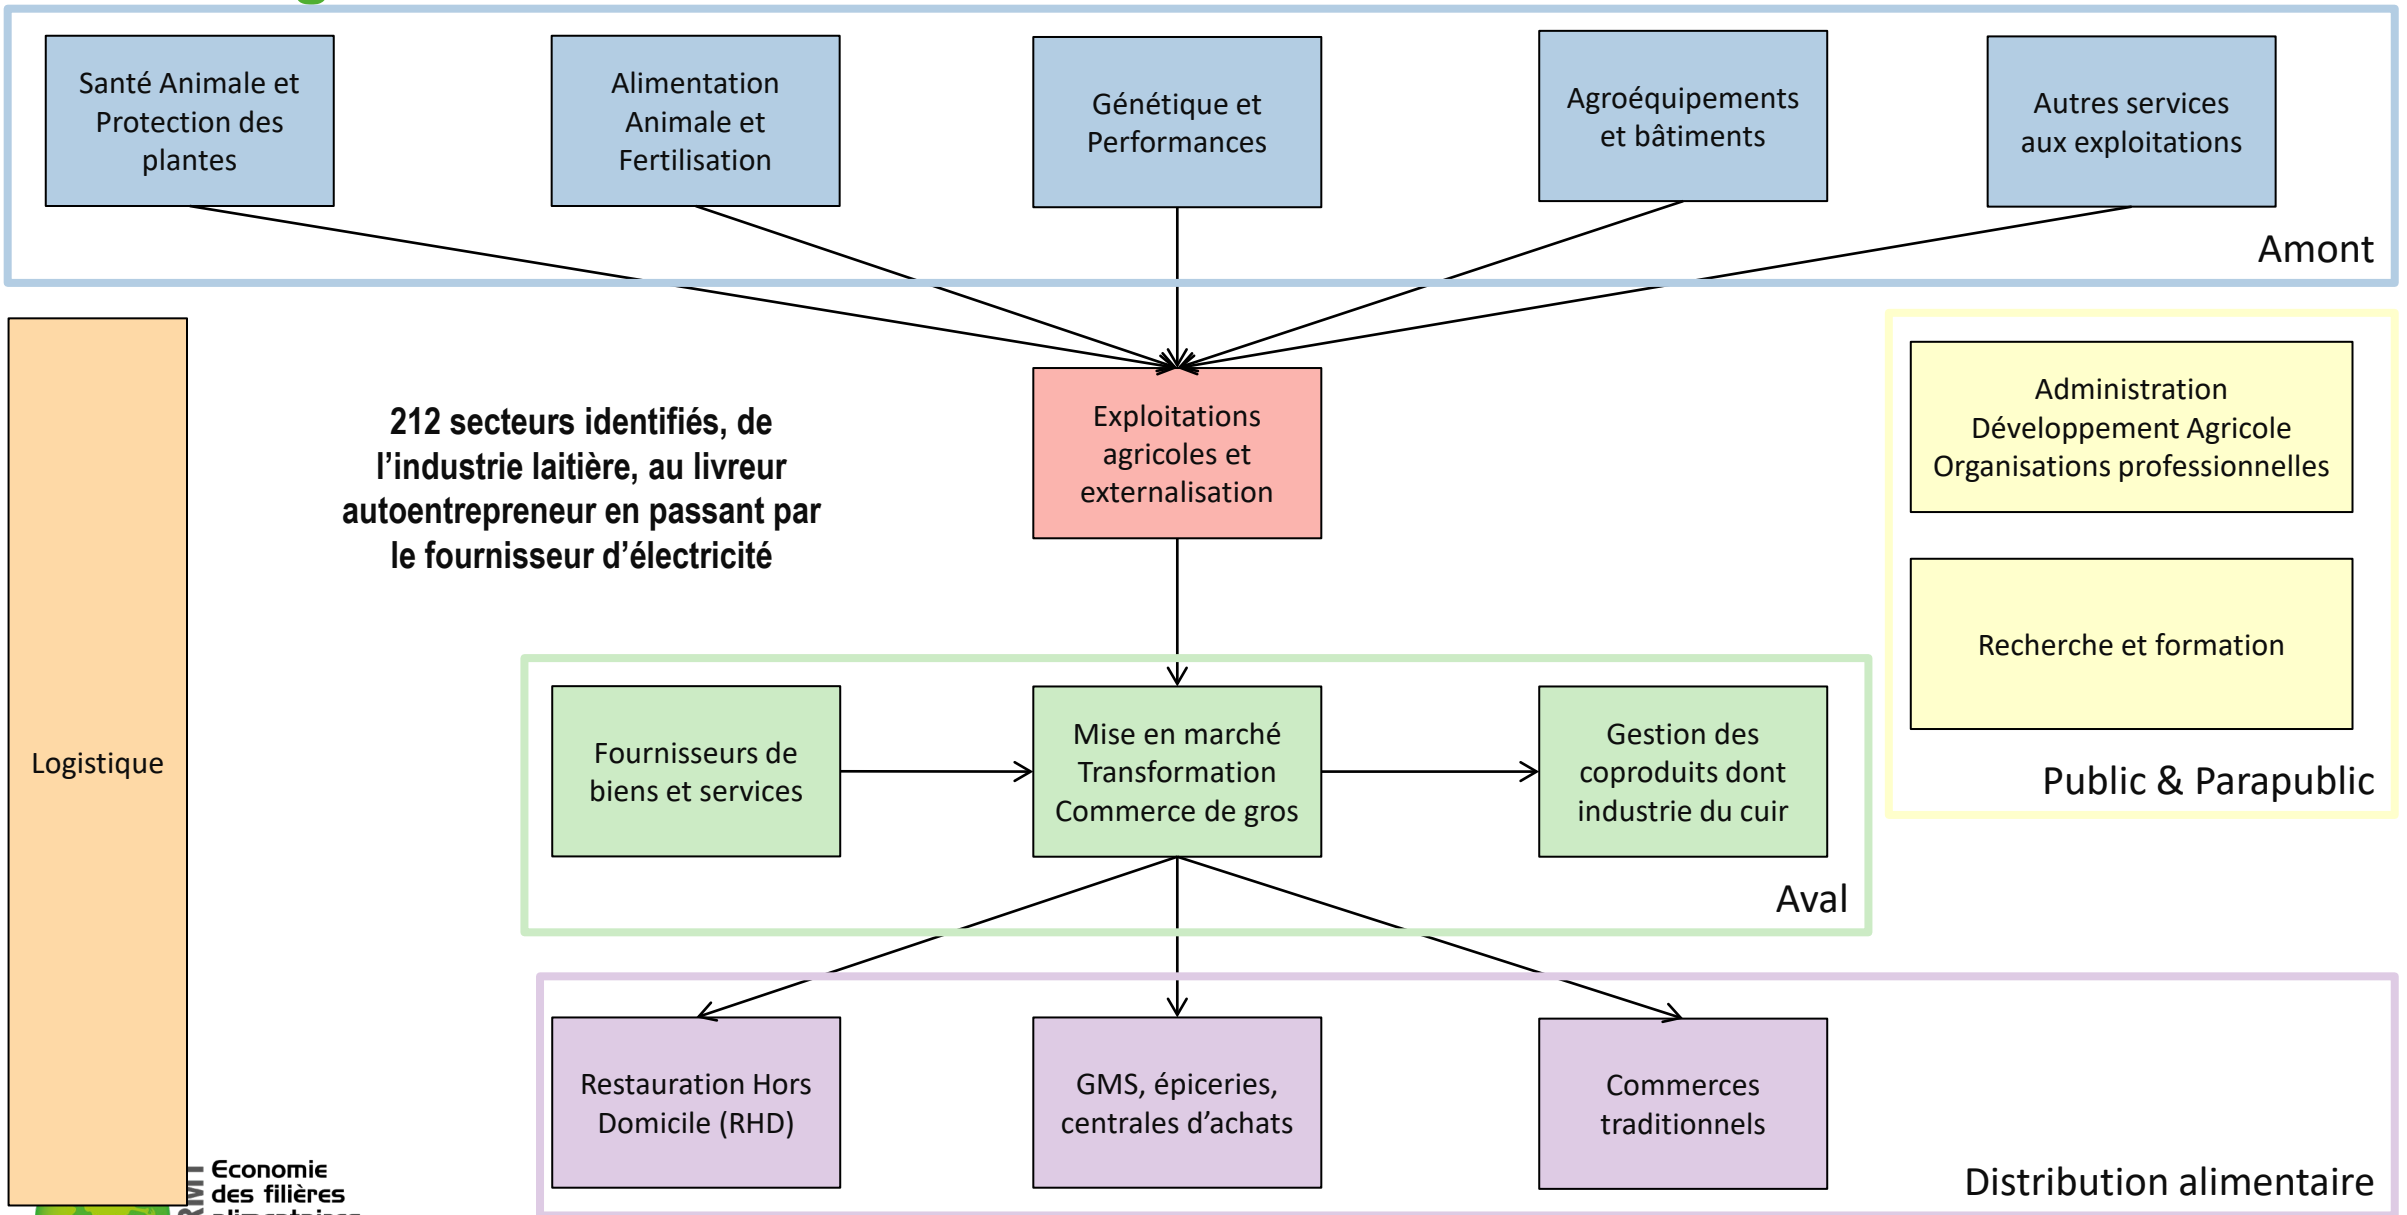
Santé Animale et Protection des plantes

Alimentation Animale et Fertilisation

Génétique et Performances

Agroéquipements et bâtiments

Autres services aux exploitations

Amont

Logistique

212 secteurs identifiés, de l'industrie laitière, au livreur autoentrepreneur en passant par le fournisseur d'électricité

Exploitations agricoles et externalisation

Administration Développement Agricole Organisations professionnelles

Recherche et formation

Public & Parapublic

Fournisseurs de biens et services

Mise en marché Transformation Commerce de gros

Gestion des coproduits dont industrie du cuir

Aval

Restauration Hors Domicile (RHD)

GMS, épiceries, centrales d'achats

Commerces traditionnels

Distribution alimentaire

RMT Economie des filières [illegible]